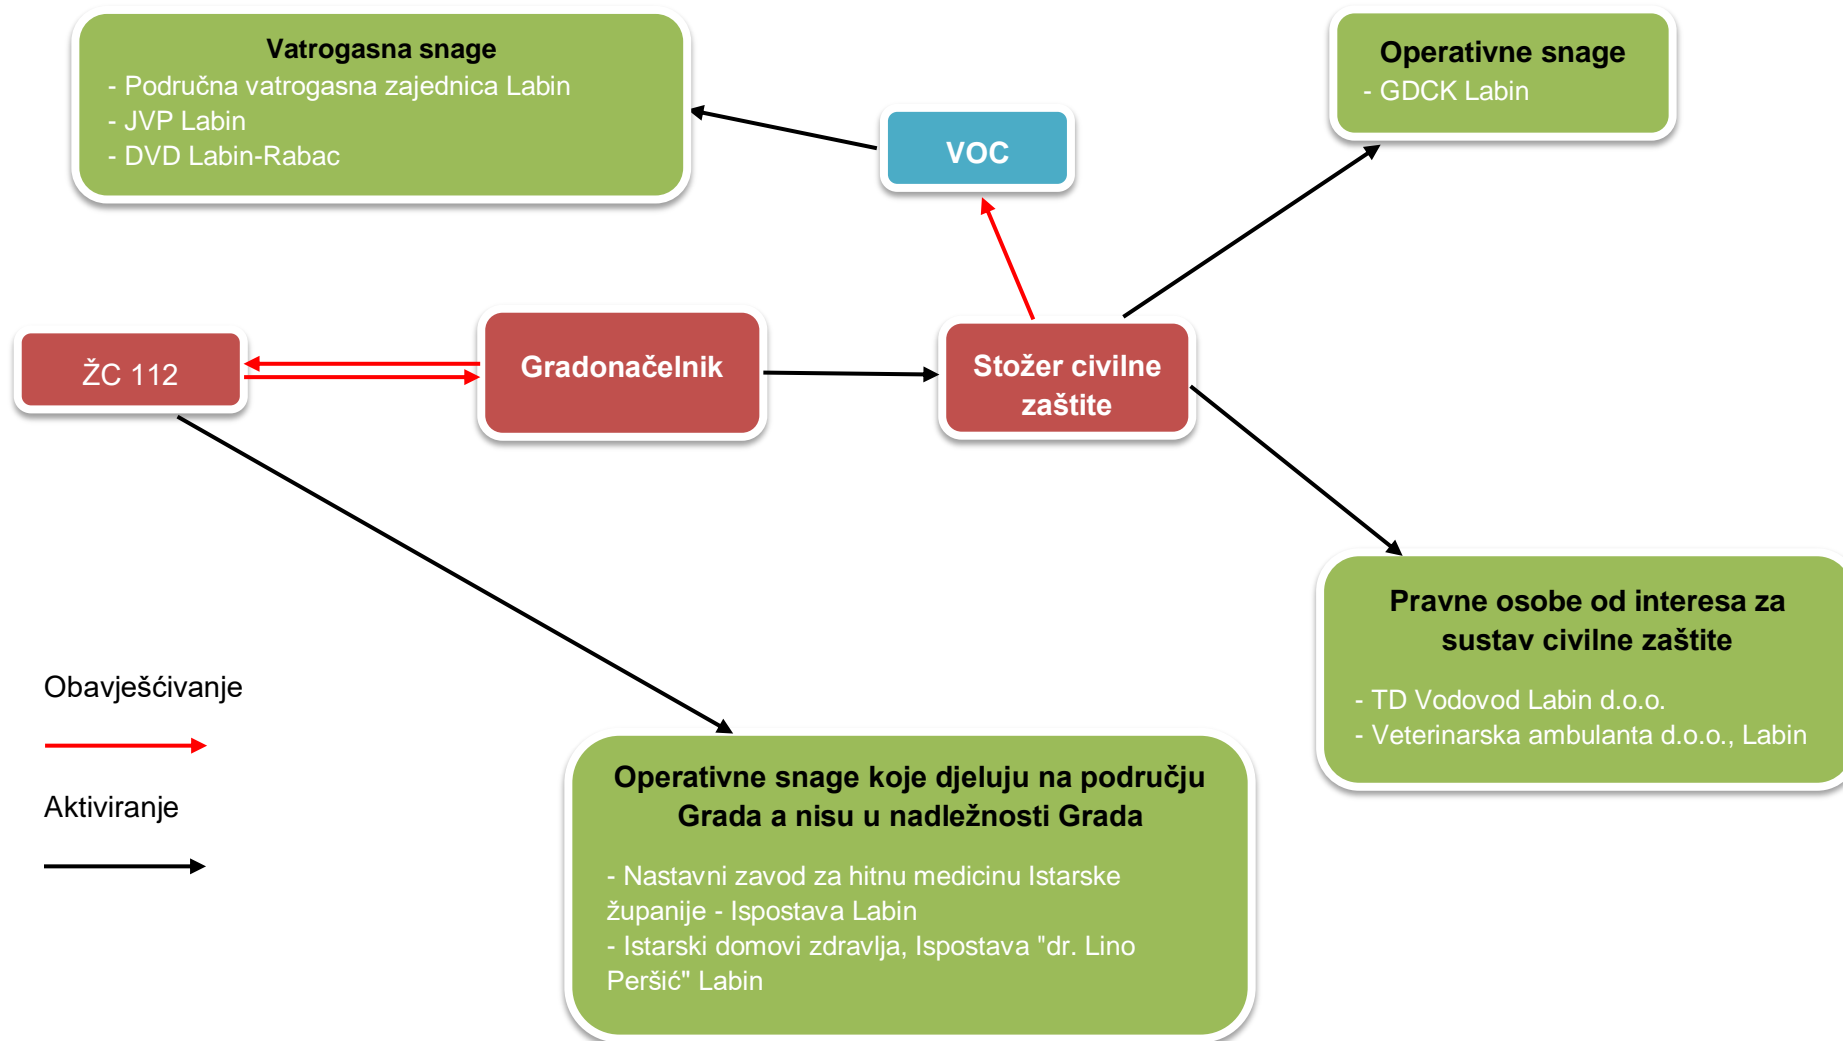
Vatrogasna snage
- Područna vatrogasna zajednica Labin
- JVP Labin
- DVD Labin-Rabac

VOC

Operativne snage
- GDCK Labin

ŽC 112

Gradonačelnik

Stožer civilne zaštite

Pravne osobe od interesa za sustav civilne zaštite

- TD Vodovod Labin d.o.o.
- Veterinarska ambulanta d.o.o., Labin

Obavješćivanje

Aktiviranje

Operativne snage koje djeluju na području Grada a nisu u nadležnosti Grada

- Nastavni zavod za hitnu medicinu Istarske županije - Ispostava Labin
- Istarski domovi zdravlja, Ispostava "dr. Lino Peršić" Labin